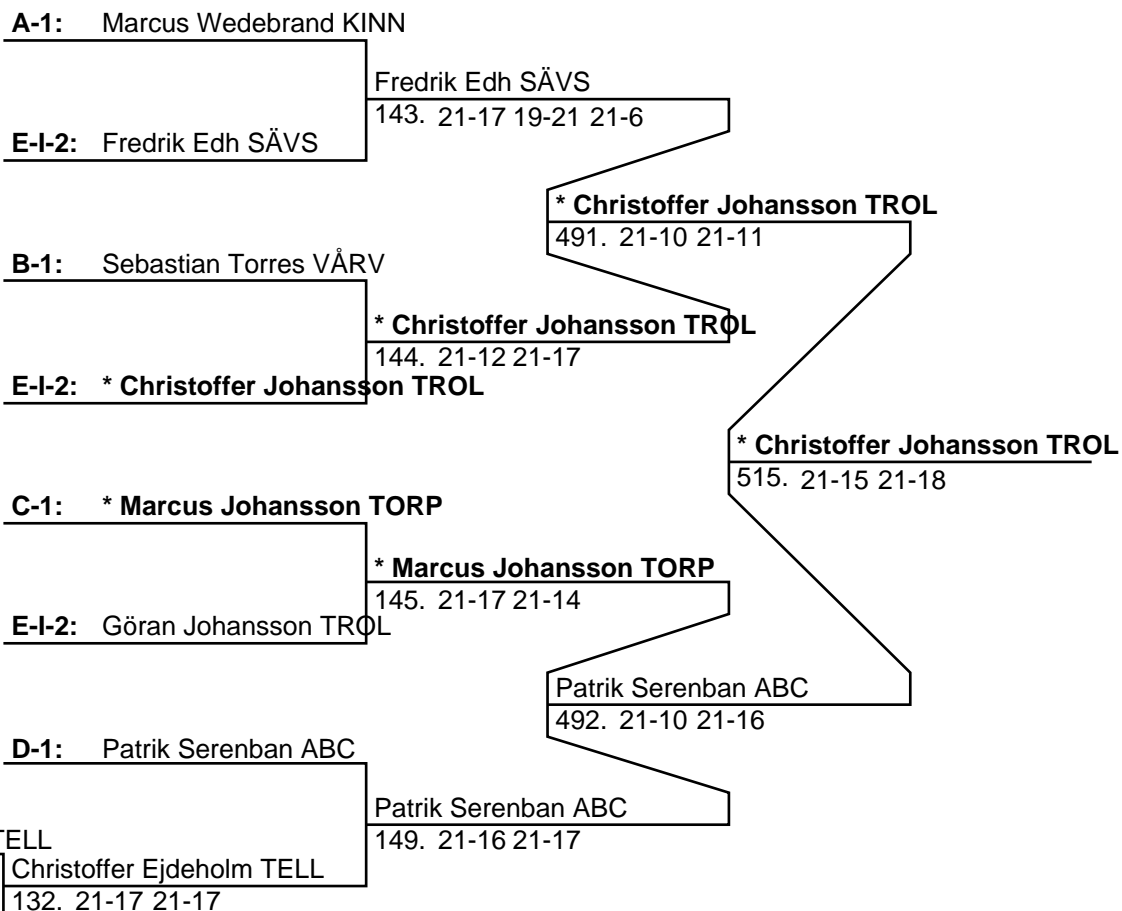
A-1: Marcus Wedebrand KINN

Fredrik Edh SÄVS
143. 21-17 19-21 21-6

E-I-2: Fredrik Edh SÄVS

* Christoffer Johansson TROL
491. 21-10 21-11

B-1: Sebastian Torres VÅRV

* Christoffer Johansson TROL
144. 21-12 21-17

E-I-2: * Christoffer Johansson TROL

* Christoffer Johansson TROL
515. 21-15 21-18

C-1: * Marcus Johansson TORP

* Marcus Johansson TORP
145. 21-17 21-14

E-I-2: Göran Johansson TROL

Patrik Serenban ABC
492. 21-10 21-16

D-1: Patrik Serenban ABC

Patrik Serenban ABC
149. 21-16 21-17

TELL
Christoffer Ejdeholm TELL
132. 21-17 21-17